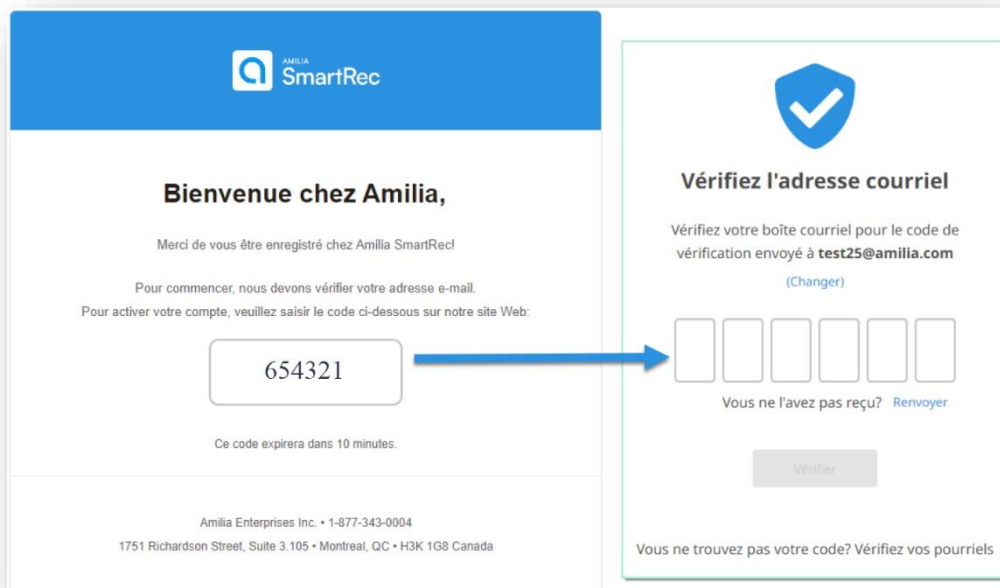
AMILIA
SmartRec

Bienvenue chez Amilia,

Merci de vous être enregistré chez Amilia SmartRec!

Pour commencer, nous devons vérifier votre adresse e-mail.
Pour activer votre compte, veuillez saisir le code ci-dessous sur notre site Web:

654321

Ce code expirera dans 10 minutes.

Amilia Enterprises Inc. • 1-877-343-0004
1751 Richardson Street, Suite 3.105 • Montreal, QC • H3K 1G8 Canada

Vérifiez l'adresse courriel

Vérifiez votre boîte courriel pour le code de vérification envoyé à test25@amilia.com

(Changer)

Vous ne l'avez pas reçu? Renvoyer

Vérifier

Vous ne trouvez pas votre code? Vérifiez vos pourriels